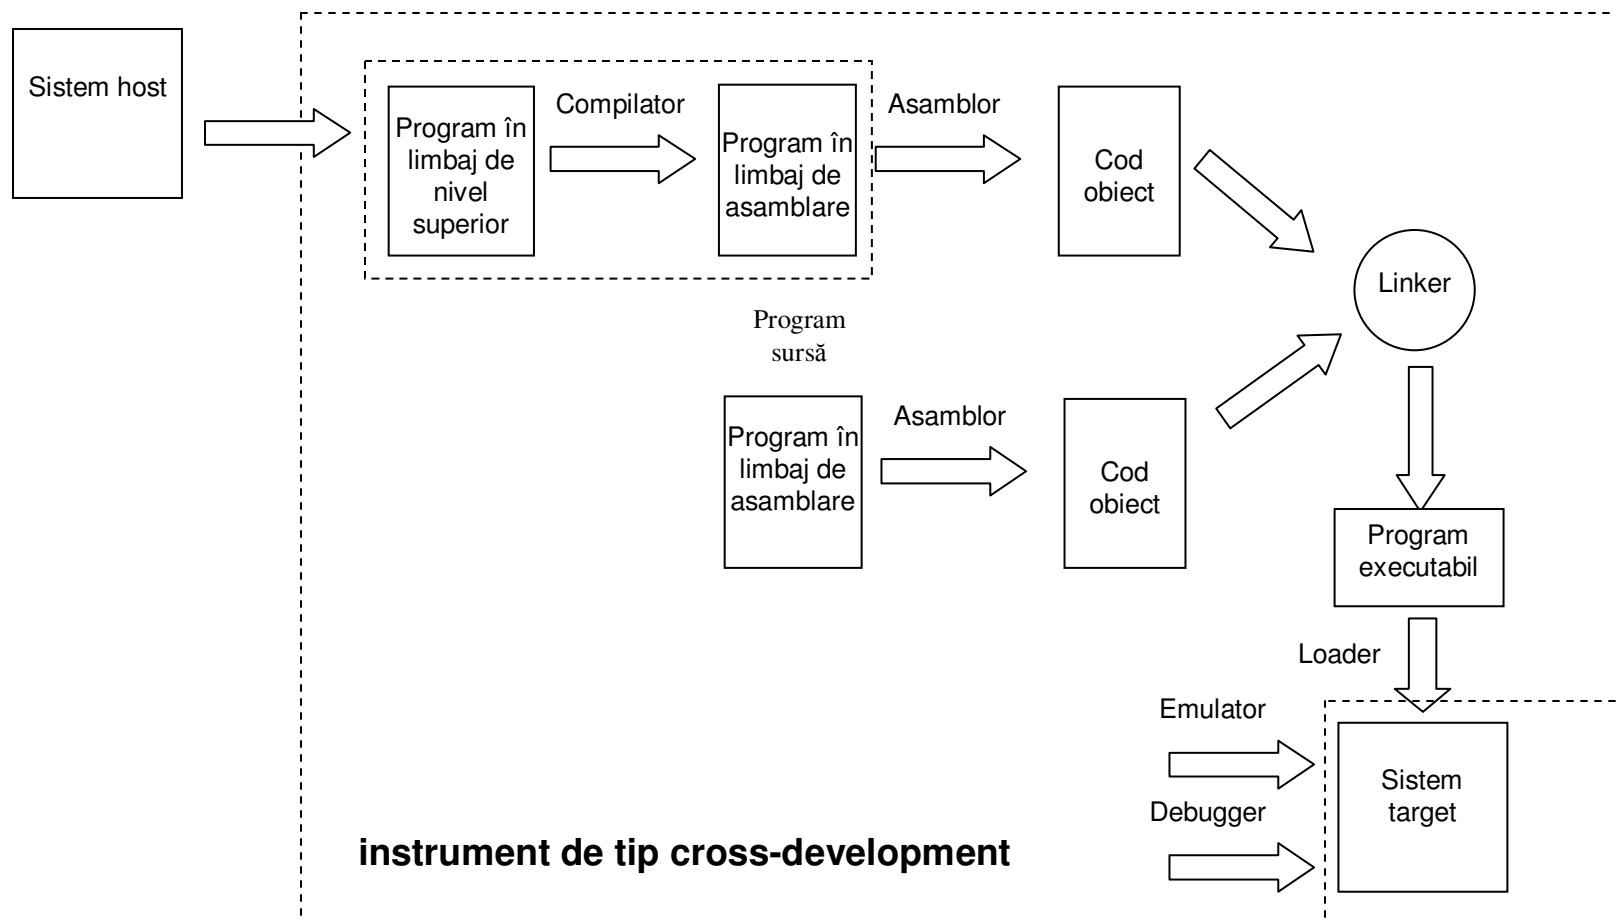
Sistem host

Program în limbaj de nivel superior

Compilator

Program în limbaj de asamblare

Asamblor

Cod obiect

Linker

Program sursă

Program în limbaj de asamblare

Asamblor

Cod obiect

Program executabil

Loader

Emulator

Debugger

Sistem target

instrument de tip cross-development